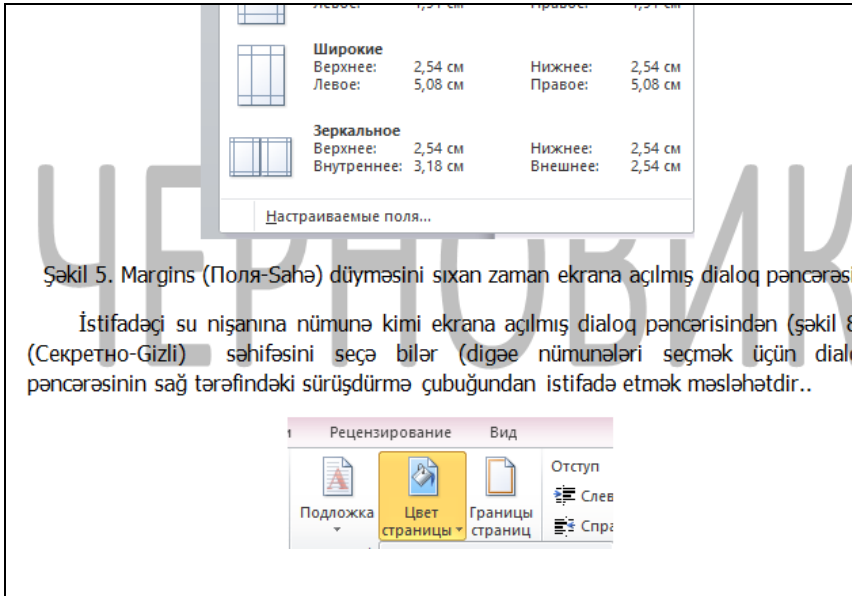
Левое: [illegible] Правое: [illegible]

Широкие
Верхнее: 2,54 см Нижнее: 2,54 см
Левое: 5,08 см Правое: 5,08 см

Зеркальное
Верхнее: 2,54 см Нижнее: 2,54 см
Внутреннее: 3,18 см Внешнее: 2,54 см

Настраиваемые поля...

ЧЕРНОВИК

Şəkil 5. Margins (Поля-Sahə) düyməsini sıxan zaman ekrana açılmış dialoq pəncərəsi

İstifadəçi su nişanına nümunə kimi ekrana açılmış dialoq pəncərisindən (şəkil 8 (Секретно-Gizli) səhifəsini seçə bilər (digəe nümunələri seçmək üçün dialo pəncərəsinin sağ tərəfindəki sürüşdürmə çubuğundan istifadə etmək məslələhtdir..

Рецензирование Вид
Подложка Цвет страницы Границы страниц
Отступ
Слев
Спра